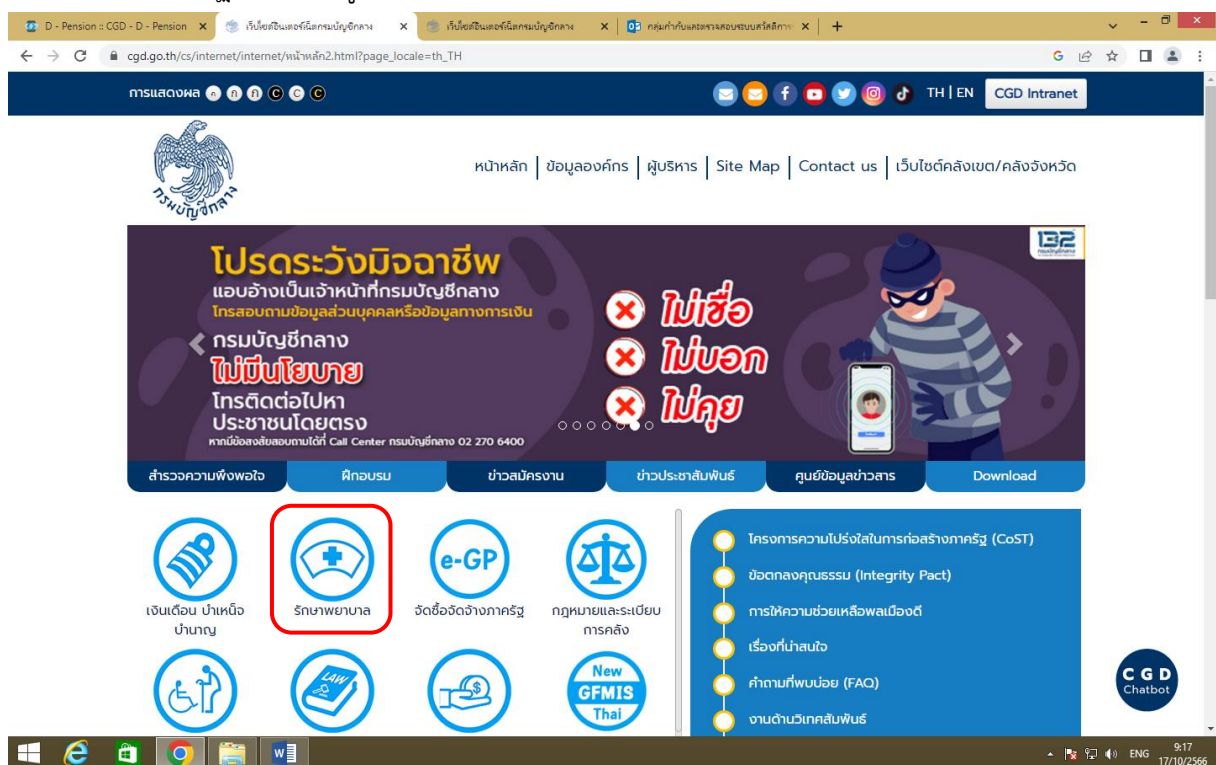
D - Pension :: CGD - D - Pension ×
เว็บไซต์อินเตอร์เน็ตกรมบัญชีกลาง ×
เว็บไซต์อินเตอร์เน็ตกรมบัญชีกลาง ×
กลุ่มกำกับและตรวจสอบระบบสวัสดิการ ×
+

cgd.go.th/cs/internet/internet/หน้าหลัก2.html?page_locale=th_TH

การแสดงผล ก ก ก C C C

TH | EN CGD Intranet

กรมบัญชีกลาง

หน้าหลัก | ข้อมูลองค์กร | ผู้บริหาร | Site Map | Contact us | เว็บไซต์คลังเขต/คลังจังหวัด

1332

โปรดระวังมิจฉาชีพ
แอบอ้างเป็นเจ้าหน้าที่กรมบัญชีกลาง
โทรสอบถามข้อมูลส่วนบุคคลหรือข้อมูลทางการเงิน
กรมบัญชีกลาง
ไม่มีนโยบาย
โทรติดต่อไปหา
ประชาชนโดยตรง
หากมีข้อสงสัยสอบถามได้ที่ Call Center กรมบัญชีกลาง 02 270 6400

ไม่เชื่อ
ไม่บอก
ไม่คุย

สำรวจความพึงพอใจ | ฝึกอบรม | ข่าวสมัครงาน | ข่าวประชาสัมพันธ์ | ศูนย์ข้อมูลข่าวสาร | Download

เงินเดือน บำเหน็จ บำนาญ
รักษาพยาบาล
e-GP
จัดซื้อจัดจ้างภาครัฐ
กฎหมายและระเบียบการคลัง
LAW
New GFMIS Thai

โครงการความโปร่งใสในการก่อสร้างภาครัฐ (CoST)
ข้อตกลงคุณธรรม (Integrity Pact)
การให้ความช่วยเหลือพลเมืองดี
เรื่องที่น่าสนใจ
คำถามที่พบบ่อย (FAQ)
งานด้านวิเทศสัมพันธ์

CGD Chatbot

ENG 9:17 17/10/2566